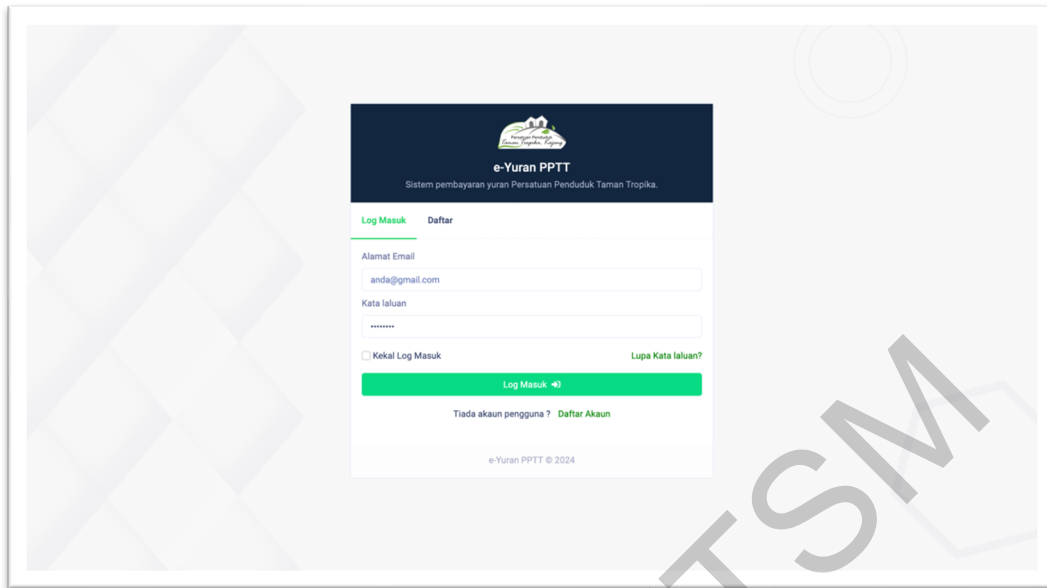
Persatuan Penduduk Taman Tropika, Kajang

e-Yuran PPTT

Sistem pembayaran yuran Persatuan Penduduk Taman Tropika.

Log Masuk Daftar

Alamat Email

anda@gmail.com

Kata laluan

••••••••

Kekal Log Masuk

Lupa Kata laluan?

Log Masuk

Tiada akaun pengguna ? Daftar Akaun

e-Yuran PPTT © 2024

TSM